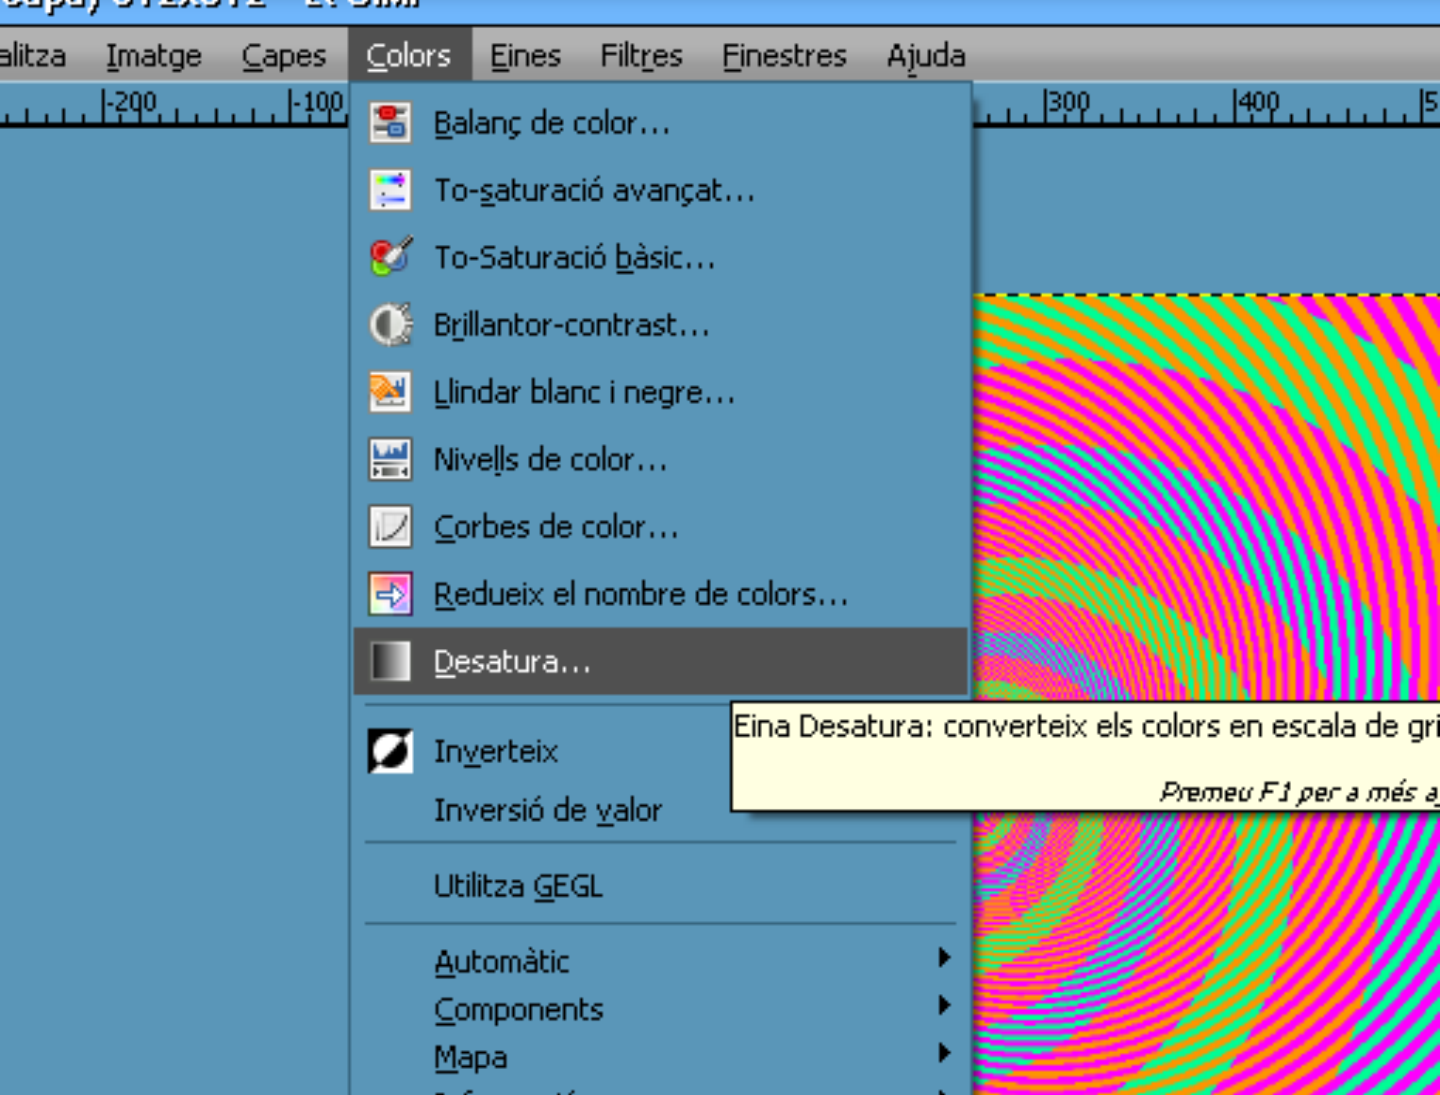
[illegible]

alitza Imatge Capes Colors Eines Filtres Finestres Ajuda

-200 -100 300 400 5

Balanç de color…
To-saturació avançat…
To-Saturació bàsic…
Brillantor-contrast…
Llindar blanc i negre…
Nivells de color…
Corbes de color…
Redueix el nombre de colors…
Desatura…
Inverteix
Inversió de valor
Utilitza GEGL
Automàtic
Components
Mapa

Eina Desatura: converteix els colors en escala de gri

Premeu F1 per a més a